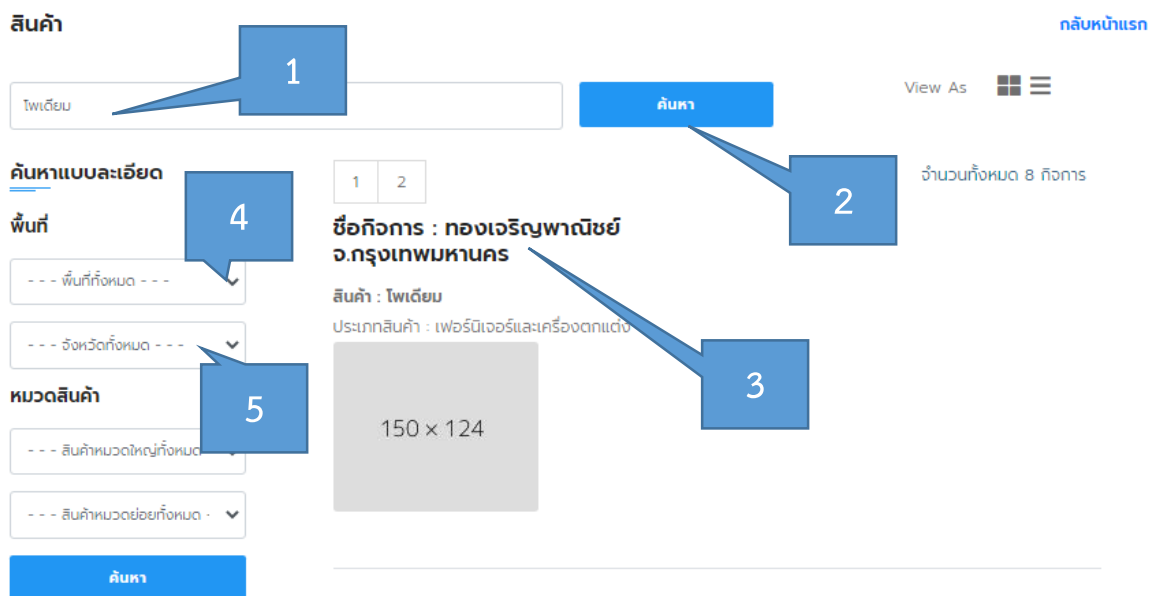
สินค้า

กลับหน้าแรก

1

ไพเดียม

ค้นหา

View As

ค้นหาแบบละเอียด

1 2

2

จำนวนทั้งหมด 8 กิจการ

พื้นที่

4

- - - พื้นที่ทั้งหมด - - -

ชื่อกิจการ : ทองเจริญพาณิชย์ จ.กรุงเทพมหานคร

สินค้า : ไพเดียม

ประเภทสินค้า : เฟอร์นิเจอร์และเครื่องตกแต่ง

- - - จังหวัดทั้งหมด - - -

3

หมวดสินค้า

5

150 × 124

- - - สินค้าหมวดใหญ่ทั้งหมด

- - - สินค้าหมวดย่อยทั้งหมด -

ค้นหา